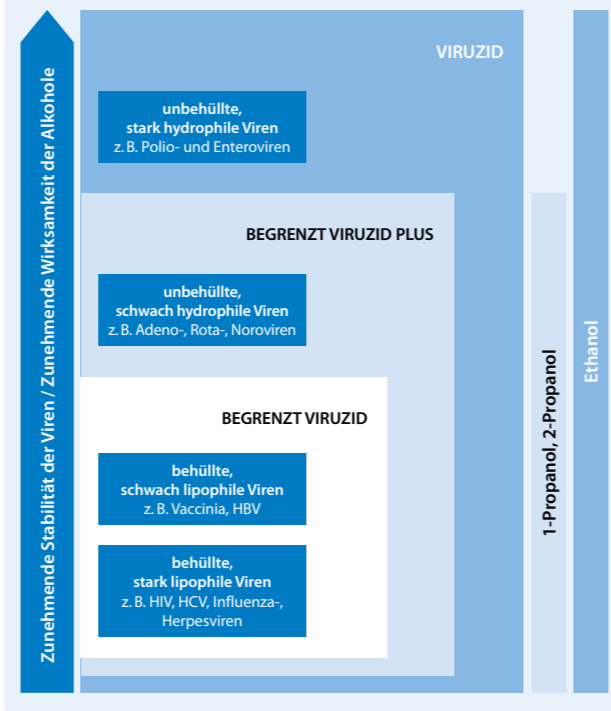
Zunehmende Stabilität der Viren / Zunehmende Wirksamkeit der Alkohole

VIRUZID

unbehüllte, stark hydrophile Viren
z. B. Polio- und Enteroviren

BEGRENZT VIRUZID PLUS

unbehüllte, schwach hydrophile Viren
z. B. Adeno-, Rota-, Noroviren

BEGRENZT VIRUZID

behüllte, schwach lipophile Viren
z. B. Vaccinia, HBV

behüllte, stark lipophile Viren
z. B. HIV, HCV, Influenza-, Herpesviren

1-Propanol, 2-Propanol

Ethanol